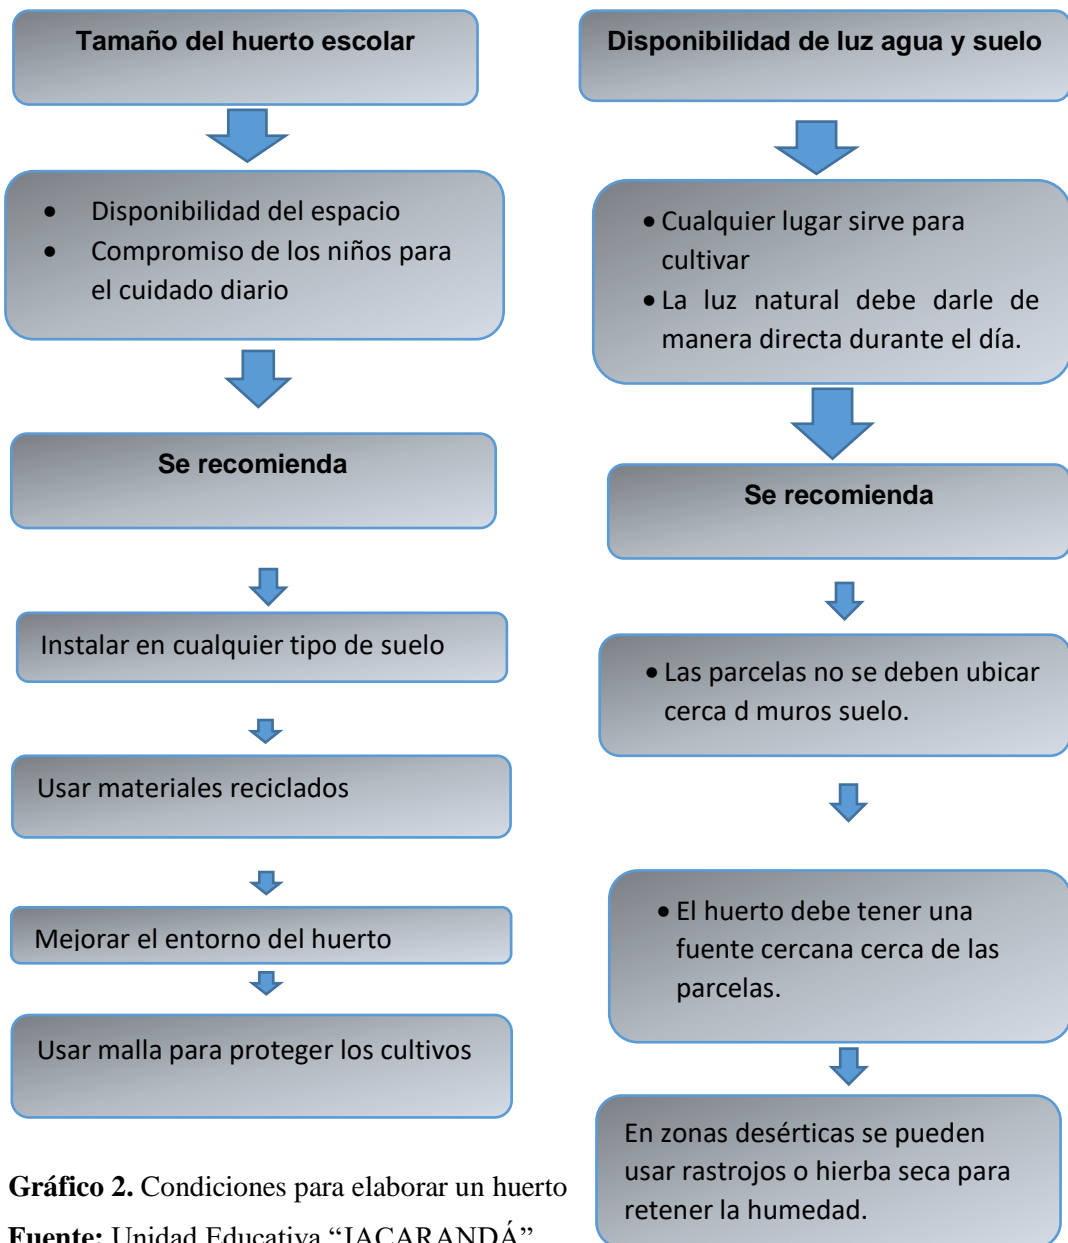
Tamaño del huerto escolar

- Disponibilidad del espacio
- Compromiso de los niños para el cuidado diario

Se recomienda

Instalar en cualquier tipo de suelo

Usar materiales reciclados

Mejorar el entorno del huerto

Usar malla para proteger los cultivos

Disponibilidad de luz agua y suelo

- Cualquier lugar sirve para cultivar
- La luz natural debe darle de manera directa durante el día.

Se recomienda

- Las parcelas no se deben ubicar cerca d muros suelo.

- El huerto debe tener una fuente cercana cerca de las parcelas.

En zonas desérticas se pueden usar rastrojos o hierba seca para retener la humedad.

**Gráfico 2.** Condiciones para elaborar un huerto

**Fuente:** Unidad Educativa “JACARANDÁ”